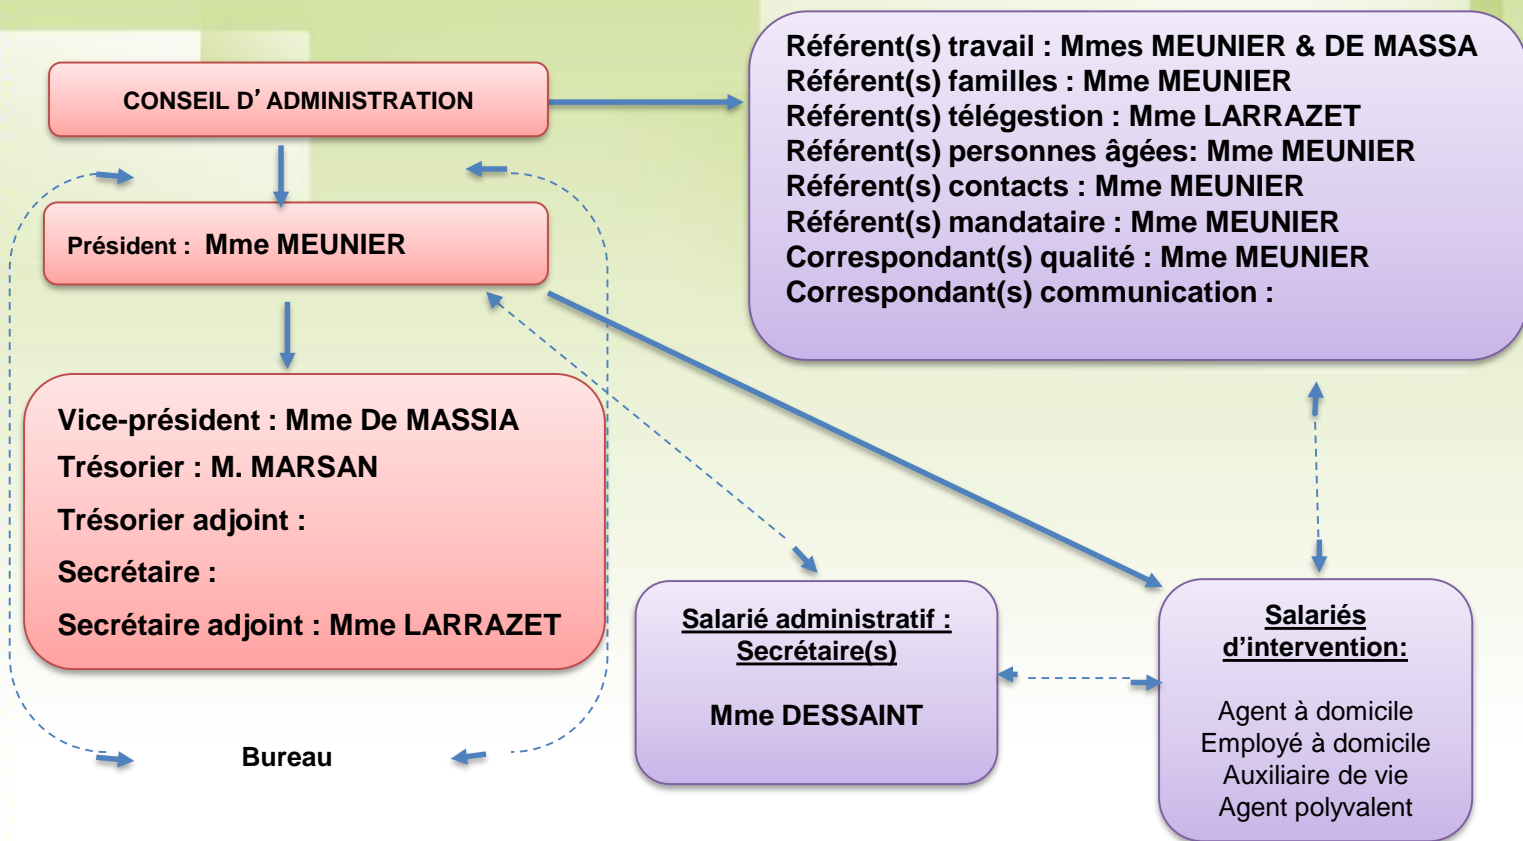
CONSEIL D' ADMINISTRATION

Référent(s) travail : Mmes MEUNIER & DE MASSA
Référent(s) familles : Mme MEUNIER
Référent(s) télégestion : Mme LARRAZET
Référent(s) personnes âgées: Mme MEUNIER
Référent(s) contacts : Mme MEUNIER
Référent(s) mandataire : Mme MEUNIER
Correspondant(s) qualité : Mme MEUNIER
Correspondant(s) communication :

Président : Mme MEUNIER

Vice-président : Mme De MASSIA
Trésorier : M. MARSAN
Trésorier adjoint :
Secrétaire :
Secrétaire adjoint : Mme LARRAZET

Bureau

Salarié administratif : Secrétaire(s)

Mme DESSAINT

Salariés d'intervention:

Agent à domicile
Employé à domicile
Auxiliaire de vie
Agent polyvalent